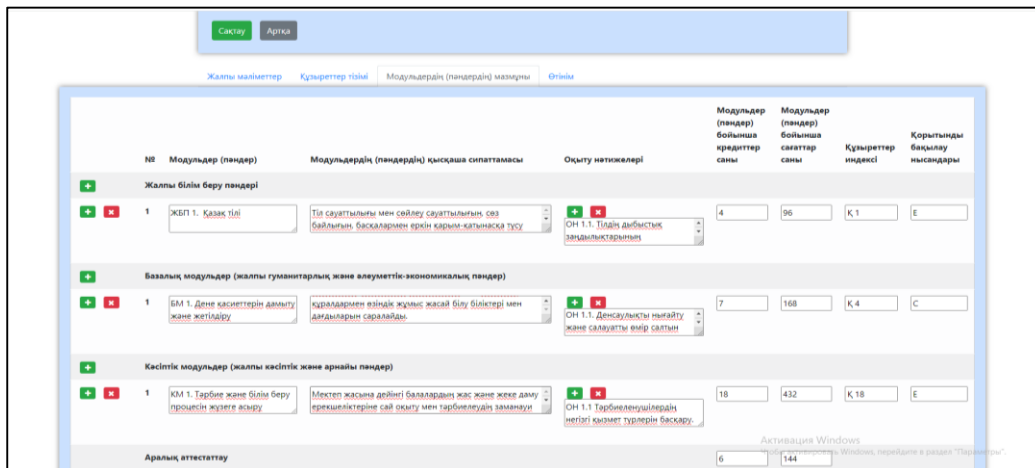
Сақтау Артқа

Жалпы мәліметтер Құзыреттер тізімі Модульдердің (пәндердің) мазмұны Өтінім

| | № | Модульдер (пәндер) | Модульдердің (пәндердің) қысқаша сипаттамасы | Оқыту нәтижелері | Модульдер (пәндер) бойынша кредиттер саны | Модульдер (пәндер) бойынша сағаттар саны | Құзыреттер индексі | Қорытынды бақылау нысандары |
|---|---|---|---|---|---|---|---|---|
| + | | Жалпы білім беру пәндері | | | | | | |
| + x | 1 | ЖБП 1. Қазақ тілі | Тіл сауаттылығы мен сөйлеу сауаттылығын, сөз байлығын, басқалармен еркін қарым-қатынасқа түсу | + x ОН 1.1. Тілдің дыбыстық заңдылықтарының | 4 | 96 | Қ 1 | Е |
| + | | Базалық модульдер (жалпы гуманитарлық және әлеуметтік-экономикалық пәндер) | | | | | | |
| + x | 1 | БМ 1. Дене қасиеттерін дамыту және жетілдіру | құралдармен өзіндік жұмыс жасай білу біліктері мен дағдыларын саралайды. | + x ОН 1.1. Денсаулықты нығайту және салауатты өмір салтын | 7 | 168 | Қ 4 | С |
| + | | Кәсіптік модульдер (жалпы кәсіптік және арнайы пәндер) | | | | | | |
| + x | 1 | КМ 1. Тәрбие және білім беру процесін жүзеге асыру | Мектеп жасына дейінгі балалардың жас және жеке даму ерекшеліктеріне сай оқыту мен тәрбиелеудің заманауи | + x ОН 1.1 Тәрбиеленушілердің негізгі қызмет түрлерін басқару. | 18 | 432 | Қ 18 | Е |
| | | Аралық аттестаттау | | | 6 | 144 | | |

Активация Windows
Чтобы активировать Windows, перейдите в раздел "Параметры".